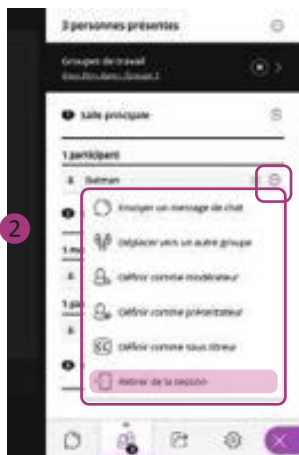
3 personnes présentes

Groupes de travail
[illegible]

Salle principale

1 participant

Batman

2

Envoyer un message de chat

Déplacer vers un autre groupe

Définir comme modérateur

Définir comme présentateur

Définir comme sous-titreur

Retirer de la session

1 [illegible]

1 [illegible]